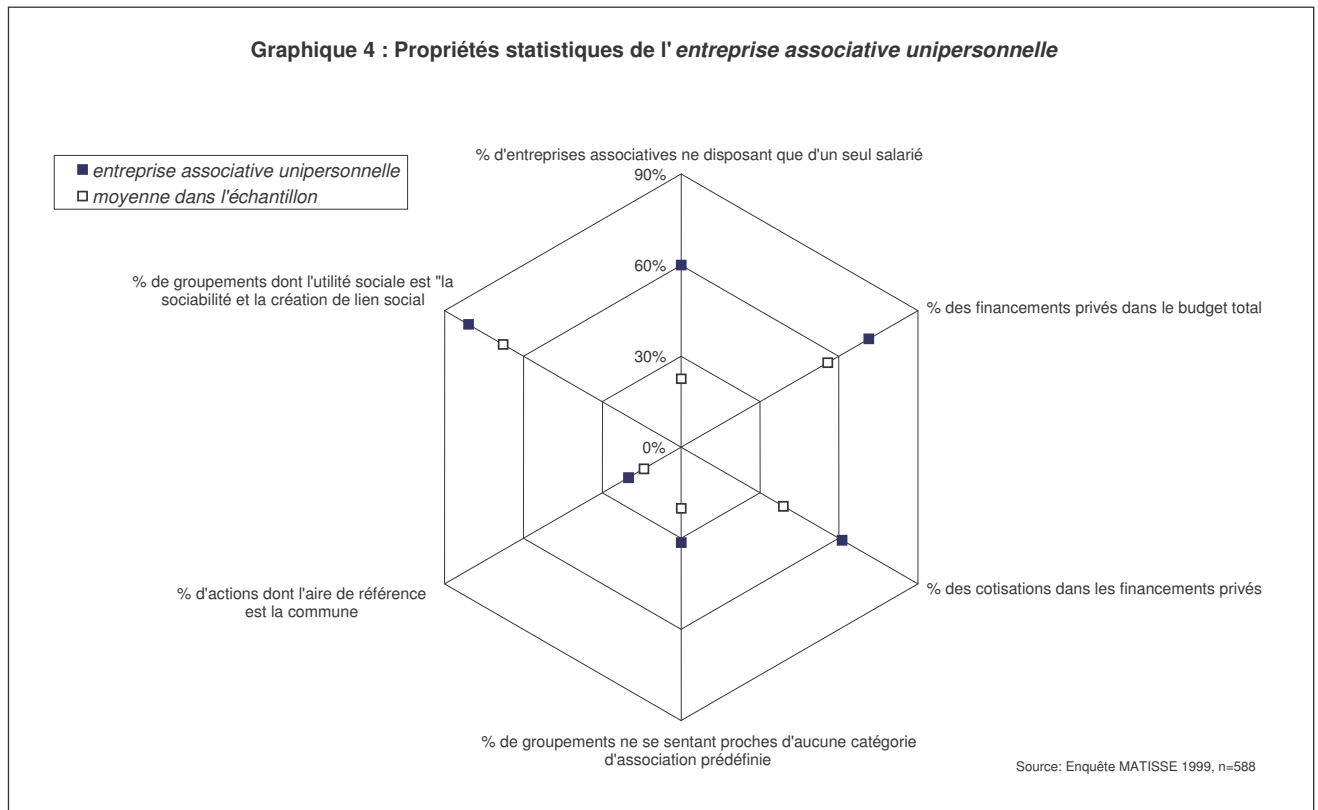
**Graphique 4 : Propriétés statistiques de l' *entreprise associative unipersonnelle***

■ *entreprise associative unipersonnelle*
□ *moyenne dans l'échantillon*

% d'entreprises associatives ne disposant que d'un seul salarié

90%

60%

30%

0%

% des financements privés dans le budget total

% des cotisations dans les financements privés

% de groupements ne se sentant proches d'aucune catégorie d'association prédéfinie

% d'actions dont l'aire de référence est la commune

% de groupements dont l'utilité sociale est "la sociabilité et la création de lien social

Source: Enquête MATISSE 1999, n=588